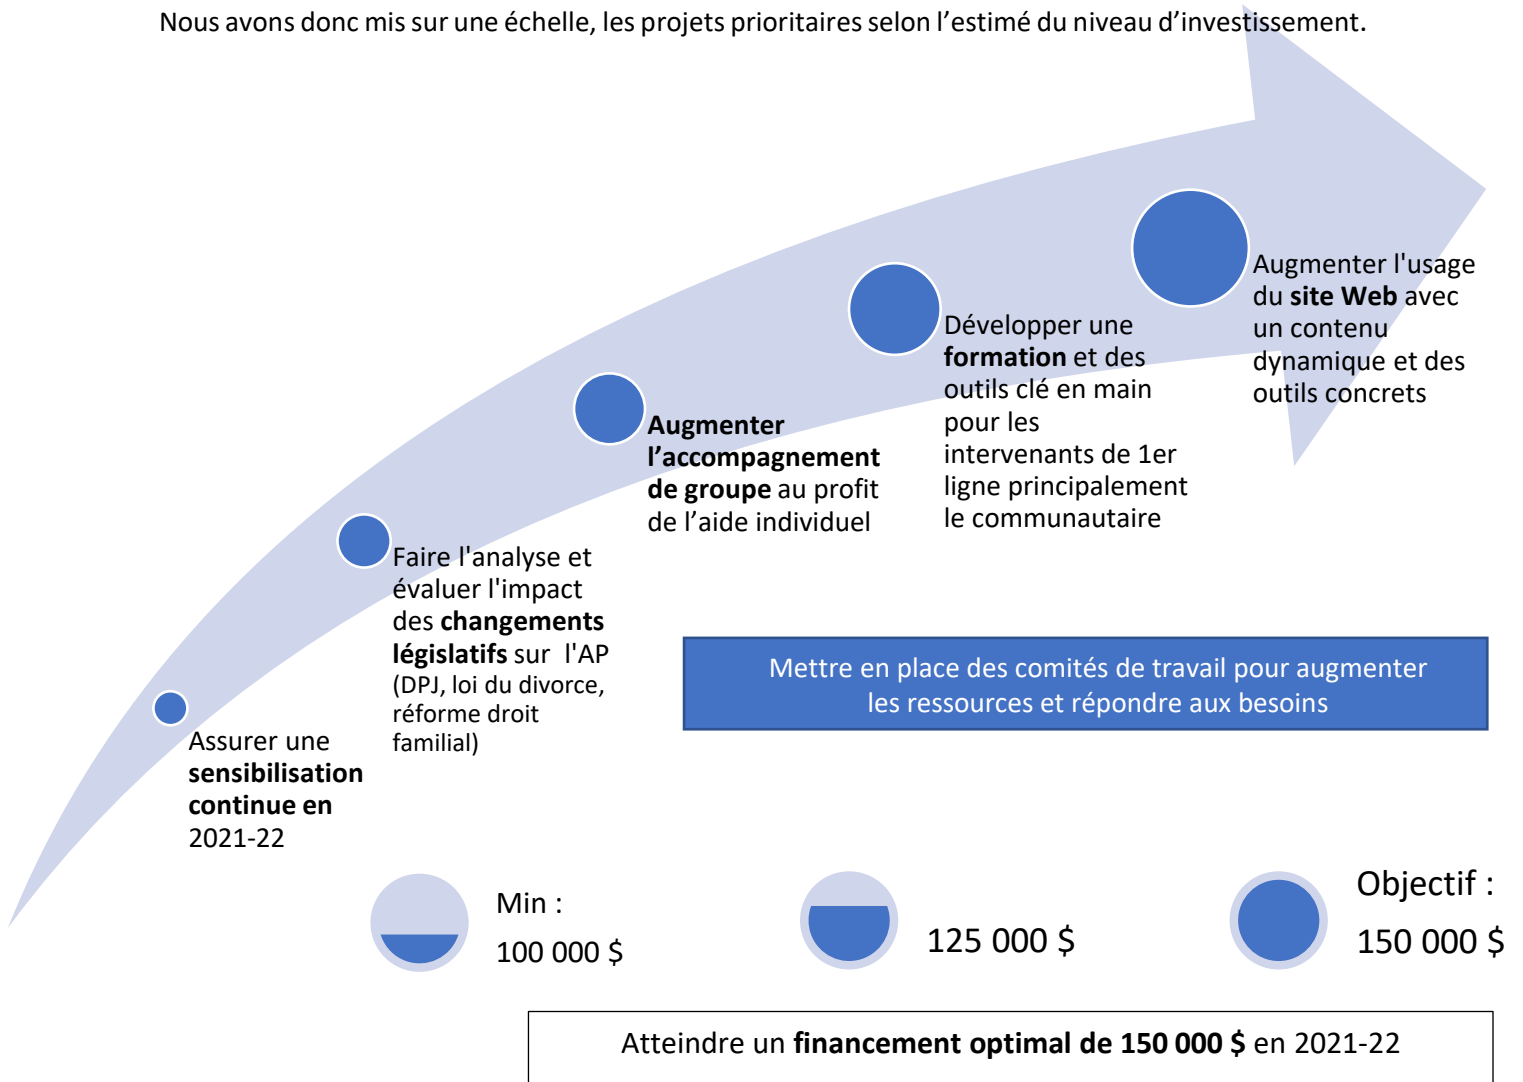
Nous avons donc mis sur une échelle, les projets prioritaires selon l'estimé du niveau d'investissement.

Assurer une **sensibilisation continue en** 2021-22

Faire l'analyse et évaluer l'impact des **changements législatifs** sur l'AP (DPJ, loi du divorce, réforme droit familial)

**Augmenter l'accompagnement de groupe** au profit de l'aide individuel

Développer une **formation** et des outils clé en main pour les intervenants de 1er ligne principalement le communautaire

Augmenter l'usage du **site Web** avec un contenu dynamique et des outils concrets

Mettre en place des comités de travail pour augmenter les ressources et répondre aux besoins

Min : 100 000 $

125 000 $

Objectif : 150 000 $

Atteindre un **financement optimal de 150 000 $** en 2021-22